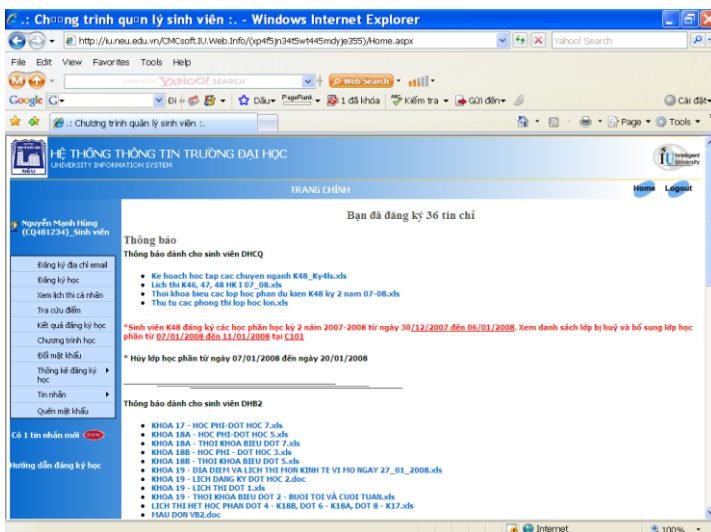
.: Chương trình quản lý sinh viên :. - Windows Internet Explorer

http://iu.neu.edu.vn/CMCsoft.IU.Web.Info/(xp4f5jn34t5wt445mdyje355)/Home.aspx

Yahoo! Search

File Edit View Favorites Tools Help

YAHOO! SEARCH

Web Search

Google G-

Đi Dấu PageRank 1 đã khóa Kiểm tra Gửi đến

Cài đặt

.: Chương trình quản lý sinh viên :.

Page Tools

NEU

HỆ THỐNG THÔNG TIN TRƯỜNG ĐẠI HỌC
UNIVERSITY INFORMATION SYSTEM

Intelligent University

TRANG CHÍNH

Home Logout

Nguyễn Mạnh Hùng (CQ481234)_Sinh viên

Đăng ký địa chỉ email
Đăng ký học
Xem lịch thi cá nhân
Tra cứu điểm
Kết quả đăng ký học
Chương trình học
Đổi mật khẩu
Thống kê đăng ký học
Tin nhắn
Quên mật khẩu

Có 1 tin nhắn mới

Hướng dẫn đăng ký học

Bạn đã đăng ký 36 tín chỉ

Thông báo

Thông báo dành cho sinh viên DHCQ

• Ke hoach hoc tap cac chuyen nganh K48_Ky4ls.xls
• Lich thi K46, 47, 48 HK I 07_08.xls
• Thoi khoa bieu cac lop hoc phan du kien K48 ky 2 nam 07-08.xls
• Thu tu cac phong thi lop hoc lon.xls

*Sinh viên K48 đăng ký các lớp học phần kỳ 2 năm 2007-2008 từ ngày 30/12/2007 đến 06/01/2008. Xem danh sách lớp bị huỷ và bổ sung lớp học phần từ 07/01/2008 đến 11/01/2008 tại C101

* Hủy lớp học phần từ ngày 07/01/2008 đến ngày 20/01/2008

Thông báo dành cho sinh viên DHB2

• KHOA 17 - HOC PHI-DOT HOC 7.xls
• KHOA 18A - HOC PHI-DOT HOC 5.xls
• KHOA 18A - THOI KHOA BIEU DOT 7.xls
• KHOA 18B - HOC PHI - DOT HOC 3.xls
• KHOA 18B - THOI KHOA BIEU DOT 5.xls
• KHOA 19 - DIA DIEM VA LICH THI MON KINH TE VI MO NGAY 27_01_2008.xls
• KHOA 19 - LICH DANG KY DOT HOC 2.doc
• KHOA 19 - LICH THI DOT 1.xls
• KHOA 19 - THOI KHOA BIEU DOT 2 - BUOI TOI VA CUOI TUAN.xls
• LICH THI HET HOC PHAN DOT 4 - K18B, DOT 6 - K18A, DOT 8 - K17.xls
• MAU DON VB2.doc

Internet

100%